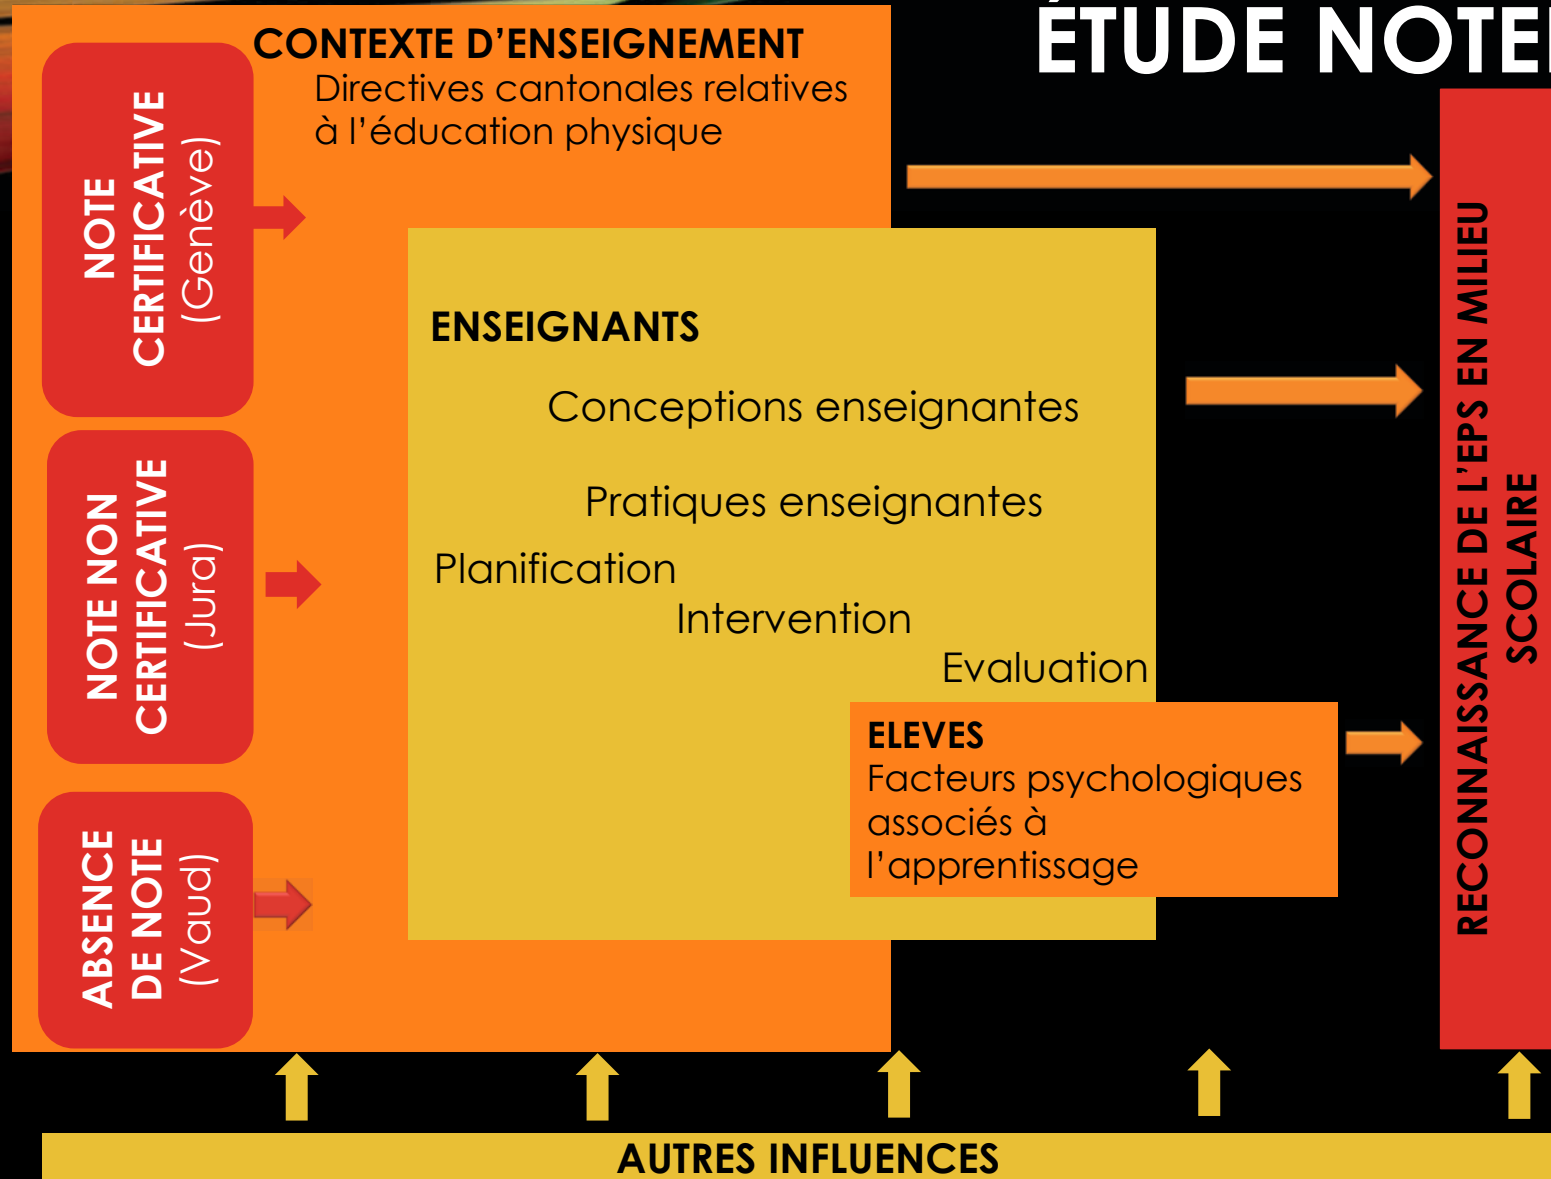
ÉTUDE NOTE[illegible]

CONTEXTE D'ENSEIGNEMENT
Directives cantonales relatives à l'éducation physique

NOTE CERTIFICATIVE (Genève)

NOTE NON CERTIFICATIVE (Jura)

ABSENCE DE NOTE (Vaud)

ENSEIGNANTS
Conceptions enseignantes
Pratiques enseignantes
Planification
Intervention
Evaluation

ELEVES
Facteurs psychologiques associés à l'apprentissage

RECONNAISSANCE DE L'EPS EN MILIEU SCOLAIRE

AUTRES INFLUENCES